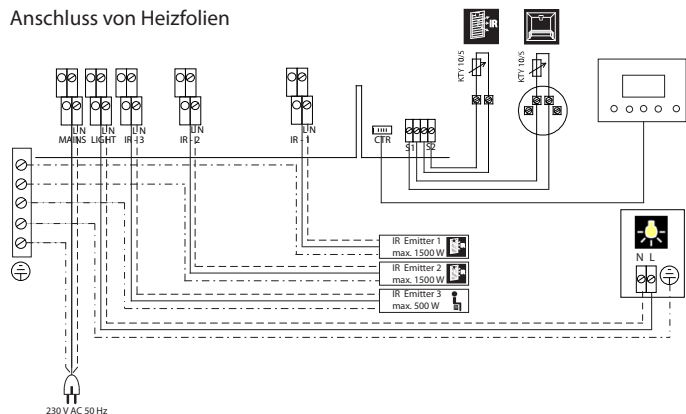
Anschluss von Heizfolien

IR

KTY 10/5

KTY 10/5

L N
MAINS

L N
LIGHT

L N
IR - 3

L N
IR - 2

L N
IR - 1

CTR

S1 S2

IR Emitter 1
max. 1500 W

IR Emitter 2
max. 1500 W

IR Emitter 3
max. 500 W

N L

230 V AC 50 Hz